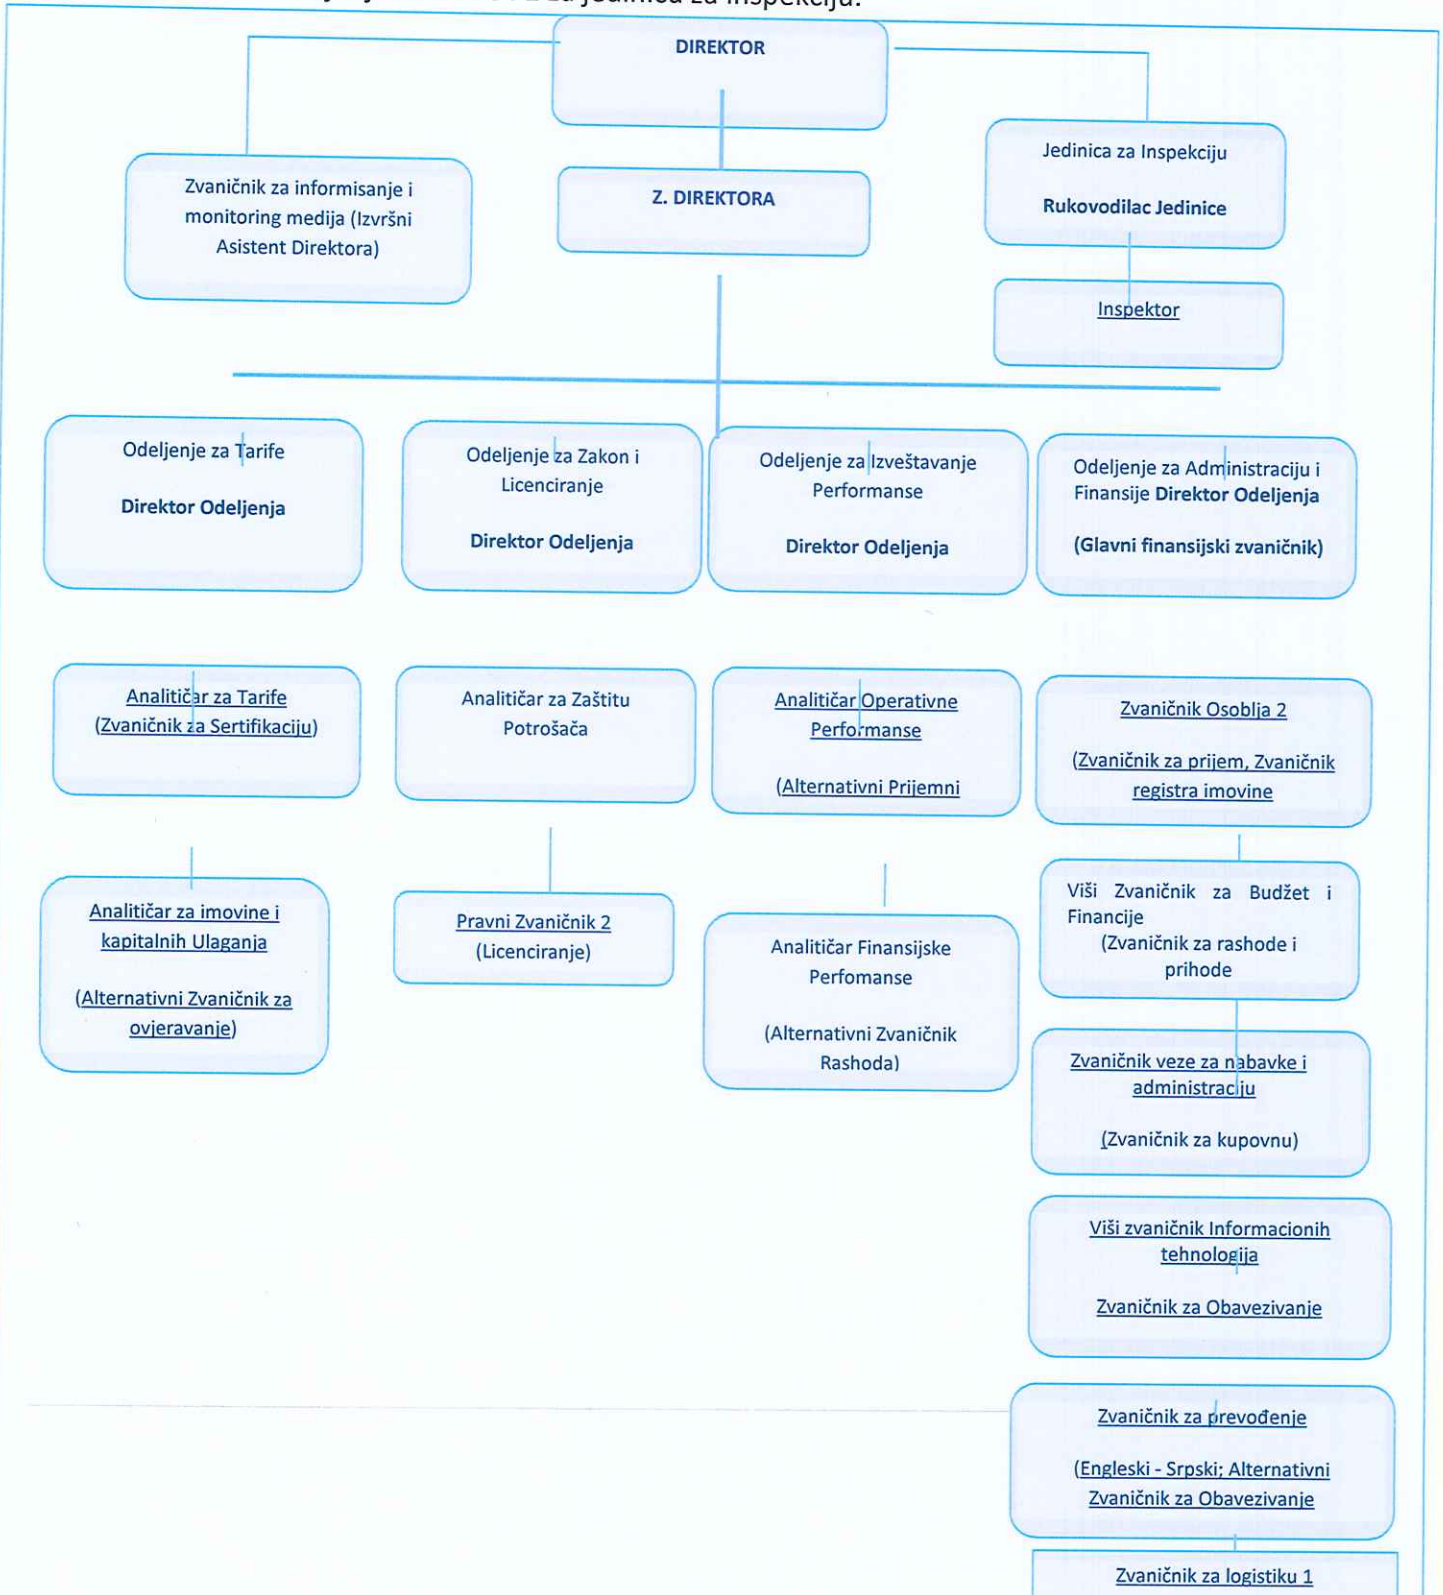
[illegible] za Jedinica za Inspekciju.

DIREKTOR

Zvaničnik za informisanje i monitoring medija (Izvršni Asistent Direktora)

Z. DIREKTORA

Jedinica za Inspekciju

Rukovodilac Jedinice

Inspektor

Odeljenje za Tarife

Direktor Odeljenja

Odeljenje za Zakon i Licenciranje

Direktor Odeljenja

Odeljenje za Izveštavanje Performanse

Direktor Odeljenja

Odeljenje za Administraciju i Finansije Direktor Odeljenja

(Glavni finansijski zvaničnik)

Analitičar za Tarife (Zvaničnik za Sertifikaciju)

Analitičar za Zaštitu Potrošača

Analitičar Operativne Performanse

(Alternativni Prijemni

Zvaničnik Osoblja 2

(Zvaničnik za prijem, Zvaničnik registra imovine

Analitičar za imovine i kapitalnih Ulaganja

(Alternativni Zvaničnik za ovjeravanje)

Pravni Zvaničnik 2 (Licenciranje)

Analitičar Finansijske Perfomanse

(Alternativni Zvaničnik Rashoda)

Viši Zvaničnik za Budžet i Financije (Zvaničnik za rashode i prihode

Zvaničnik veze za nabavke i administraciju

(Zvaničnik za kupovnu)

Viši zvaničnik Informacionih tehnologija

Zvaničnik za Obavezivanje

Zvaničnik za prevođenje

(Engleski - Srpski; Alternativni Zvaničnik za Obavezivanje

Zvaničnik za logistiku 1